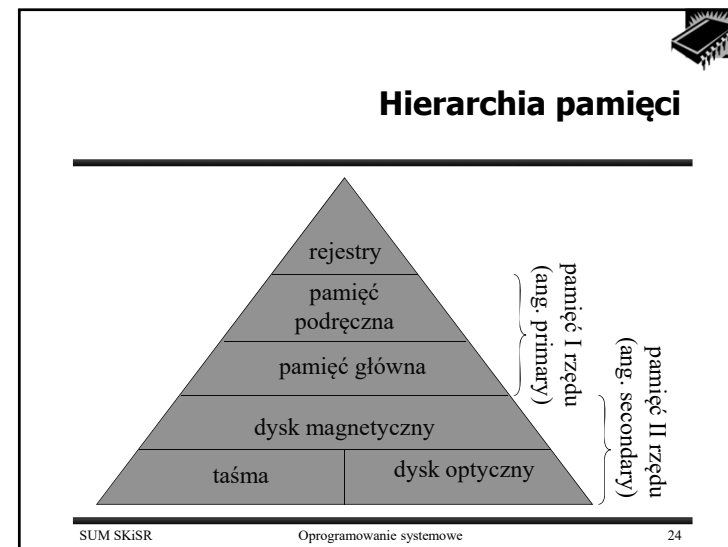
Hierarchia pamięci

rejestry

pamięć podręczna

pamięć główna

dysk magnetyczny

taśma

dysk optyczny

pamięć I rzędu (ang. primary)

pamięć II rzędu (ang. secondary)

SUM SKiSR

Oprogramowanie systemowe

24